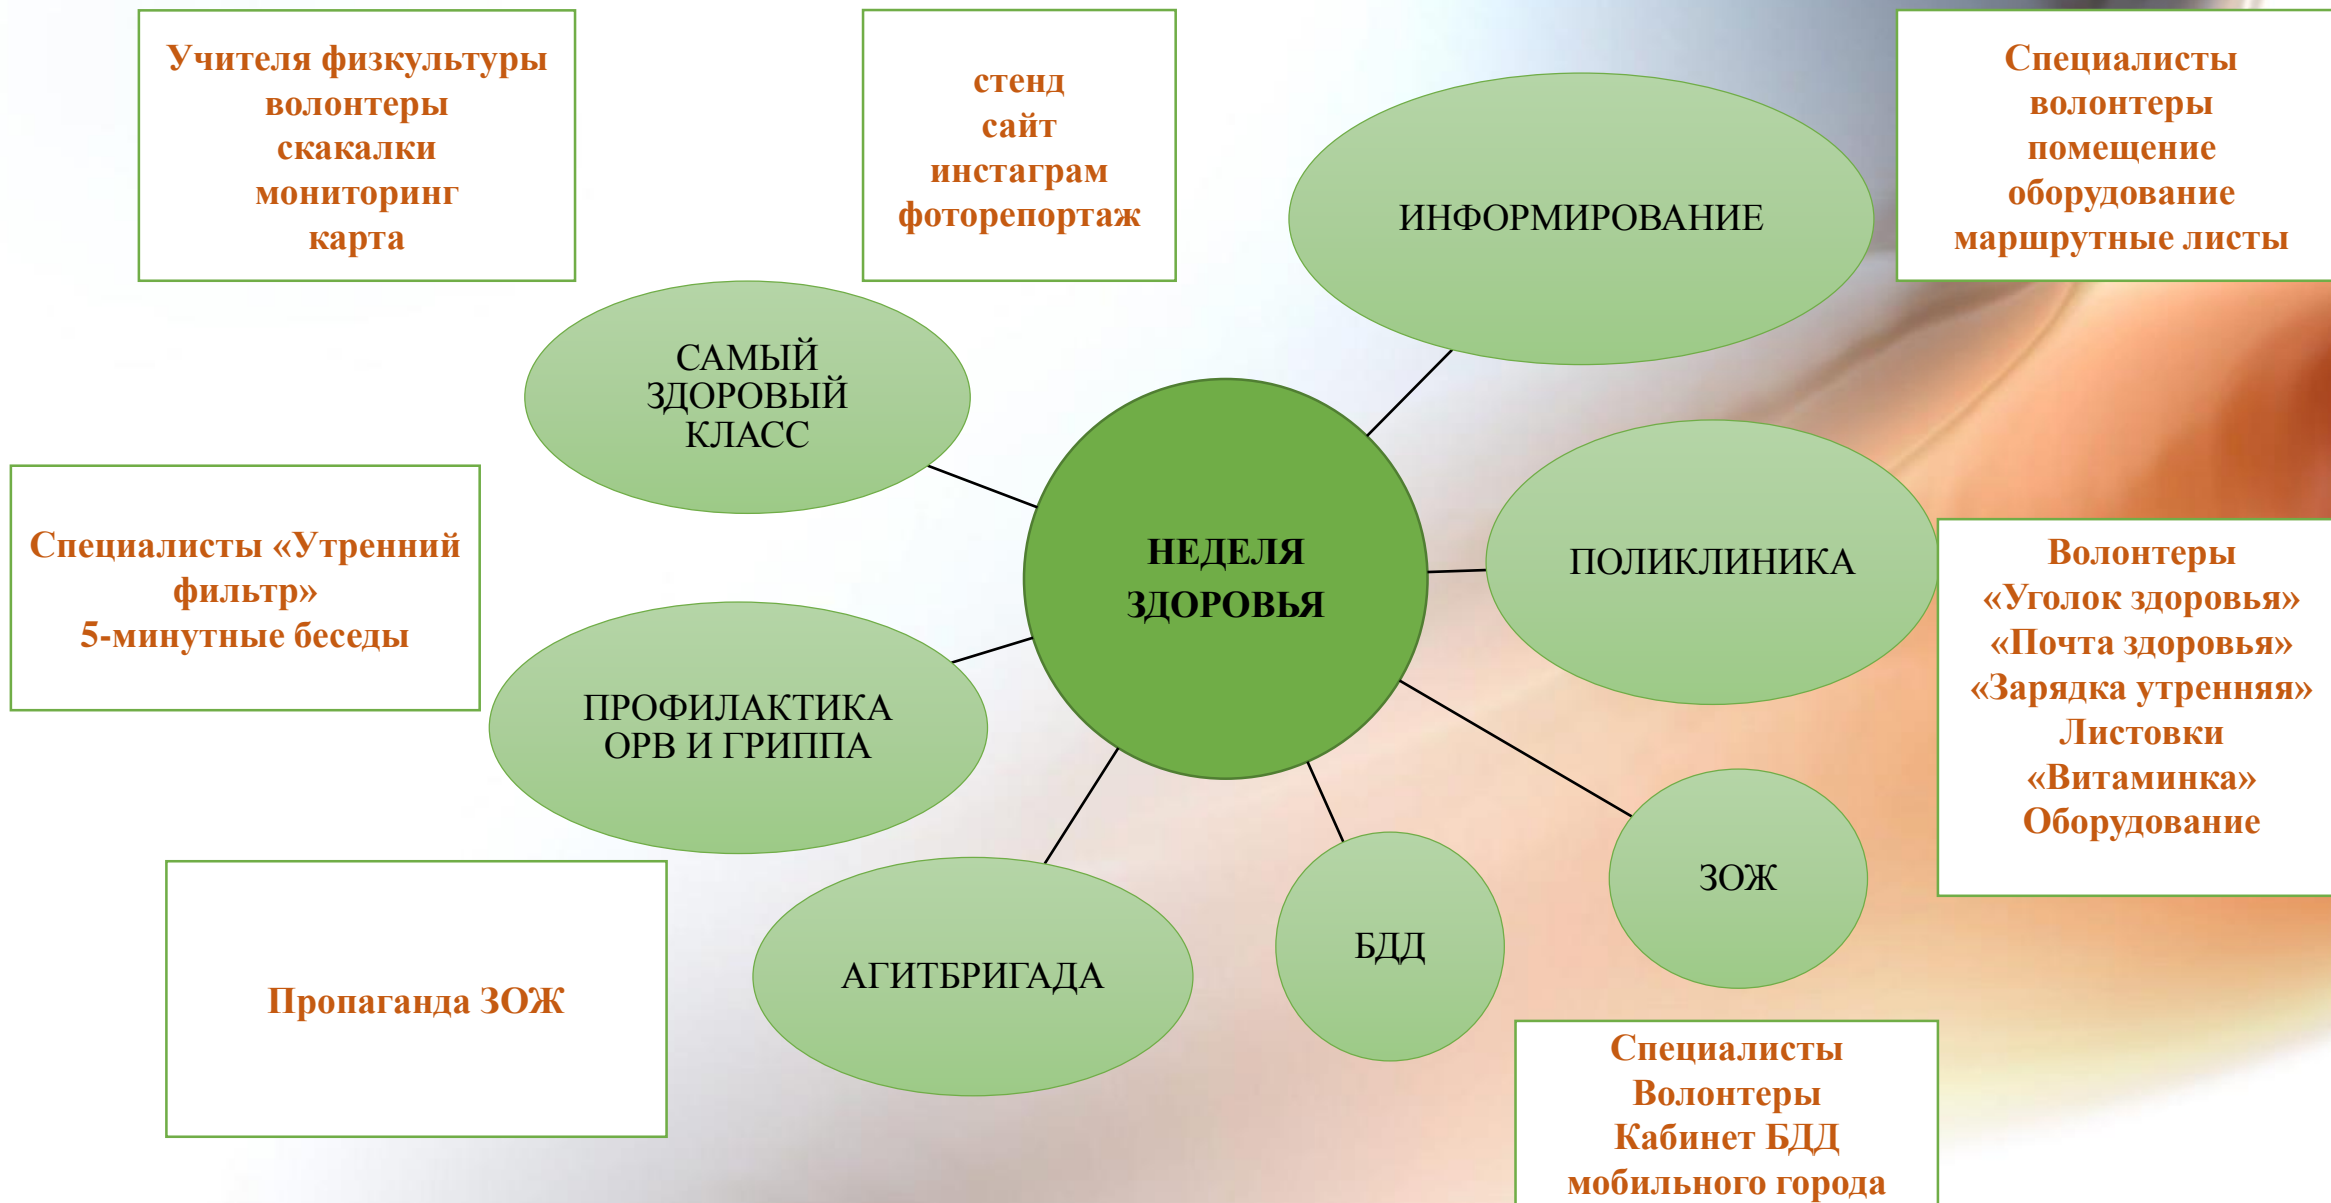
Учителя физкультуры
волонтеры
скакалки
мониторинг
карта

стенд
сайт
инстаграм
фоторепортаж

ИНФОРМИРОВАНИЕ

Специалисты
волонтеры
помещение
оборудование
маршрутные листы

САМЫЙ ЗДОРОВЫЙ КЛАСС

НЕДЕЛЯ ЗДОРОВЬЯ

ПОЛИКЛИНИКА

Специалисты «Утренний фильтр»
5-минутные беседы

Волонтеры
«Уголок здоровья»
«Почта здоровья»
«Зарядка утренняя»
Листовки
«Витаминка»
Оборудование

ПРОФИЛАКТИКА ОРВ И ГРИППА

ЗОЖ

БДД

АГИТБРИГАДА

Пропаганда ЗОЖ

Специалисты
Волонтеры
Кабинет БДД
мобильного города